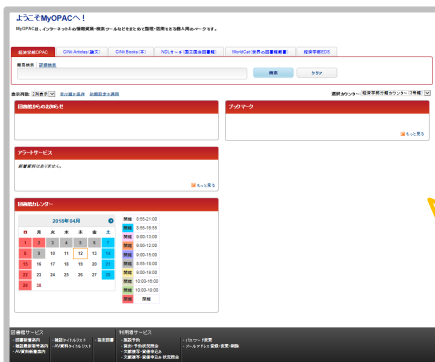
ようこそMyOPACへ！

MyOPACは、インターネット上の情報検索・検索ツールなどをまとめて整理・活用できる個人用のページです。

蔵書検索OPAC | CiNii Articles（論文） | CiNii Books（本） | NDLサーチ（国立国会図書館） | WorldCat（世界の図書館蔵書） | 経営学部EDS

簡易検索 | 詳細検索

検索 | クリア

表示件数 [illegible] | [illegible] | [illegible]

選択カウンター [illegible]

図書館からのお知らせ

ブックマーク

もっと見る

アラートサービス

新着資料はありません。

もっと見る

開館カレンダー

2015年04月

| 日 | 月 | 火 | 水 | 木 | 金 | 土 |
|---|---|---|---|---|---|---|
|  |  |  | 1 | 2 | 3 | 4 |
| 5 | 6 | 7 | 8 | 9 | 10 | 11 |
| 12 | 13 | 14 | 15 | 16 | 17 | 18 |
| 19 | 20 | 21 | 22 | 23 | 24 | 25 |
| 26 | 27 | 28 | 29 | 30 |  |  |

開館 8:55-21:00
開館 8:55-18:55
開館 9:00-13:00
開館 9:00-12:00
開館 9:00-15:00
開館 9:00-17:00
開館 10:00-17:00
開館 10:00-15:00
休館 閉館

図書館サービス
利用者サービス